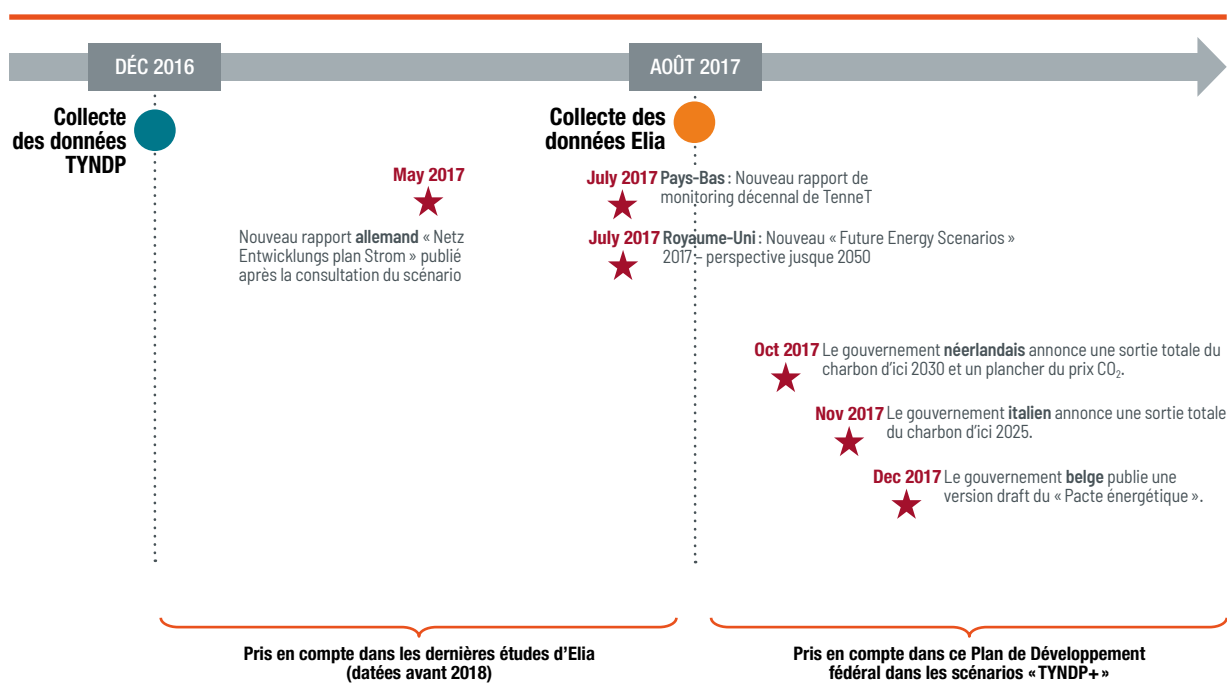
DÉC 2016

AOÛT 2017

Collecte des données TYNDP

Collecte des données Elia

May 2017

Nouveau rapport **allemand** « Netz Entwicklungs plan Strom » publié après la consultation du scénario

July 2017 Pays-Bas : Nouveau rapport de monitoring décennal de TenneT

July 2017 Royaume-Uni : Nouveau « Future Energy Scenarios » 2017 – perspective jusque 2050

Oct 2017 Le gouvernement néerlandais annonce une sortie totale du charbon d'ici 2030 et un plancher du prix $CO_2$.

Nov 2017 Le gouvernement italien annonce une sortie totale du charbon d'ici 2025.

Dec 2017 Le gouvernement belge publie une version draft du « Pacte énergétique ».

Pris en compte dans les dernières études d'Elia (datées avant 2018)

Pris en compte dans ce Plan de Développement fédéral dans les scénarios « TYNDP+ »